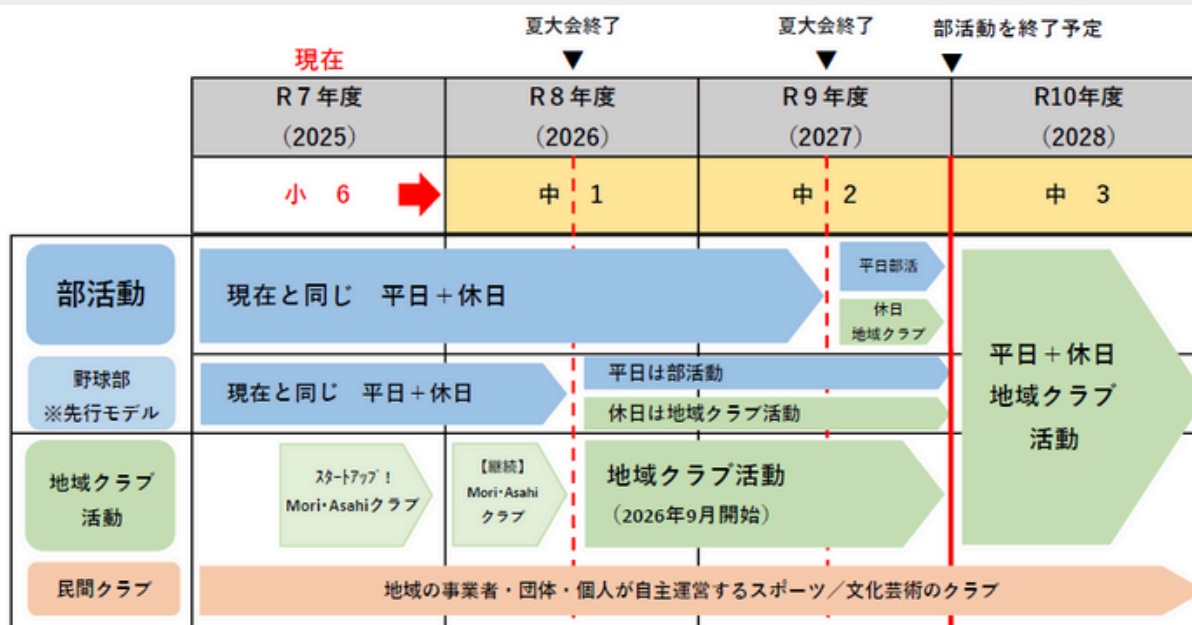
夏大会終了 ▼

夏大会終了 ▼

部活動を終了予定 ▼

現在

|  | R７年度（2025） | R８年度（2026） | R９年度（2027） | R10年度（2028） |
|---|---|---|---|---|
|  | 小　6 | 中　1 | 中　2 | 中　3 |
| 部活動 | 現在と同じ　平日＋休日 |  | 平日部活 / 休日 地域クラブ | 平日＋休日 地域クラブ 活動 |
| 野球部 ※先行モデル | 現在と同じ　平日＋休日 | 平日は部活動 / 休日は地域クラブ活動 |  |  |
| 地域クラブ 活動 | ｽﾀｰﾄｱｯﾌﾟ！ Mori･Asahiクラブ | 【継続】 Mori･Asahi クラブ / 地域クラブ活動 （2026年9月開始） |  |  |
| 民間クラブ | 地域の事業者・団体・個人が自主運営するスポーツ／文化芸術のクラブ |  |  |  |